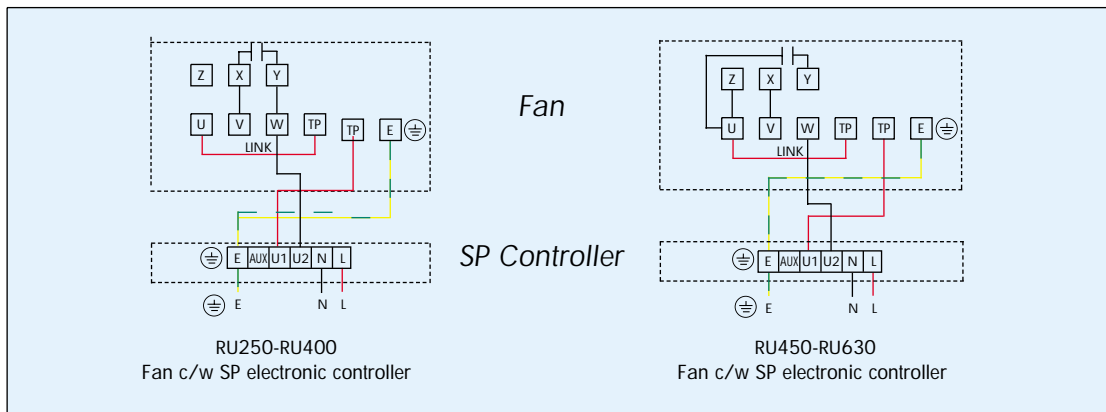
Z X Y
U V W TP TP E
LINK

Fan

E AUX U1 U2 N L
E N L

SP Controller

RU250-RU400
Fan c/w SP electronic controller

Z X Y
U V W TP TP E
LINK

E AUX U1 U2 N L
E N L

RU450-RU630
Fan c/w SP electronic controller